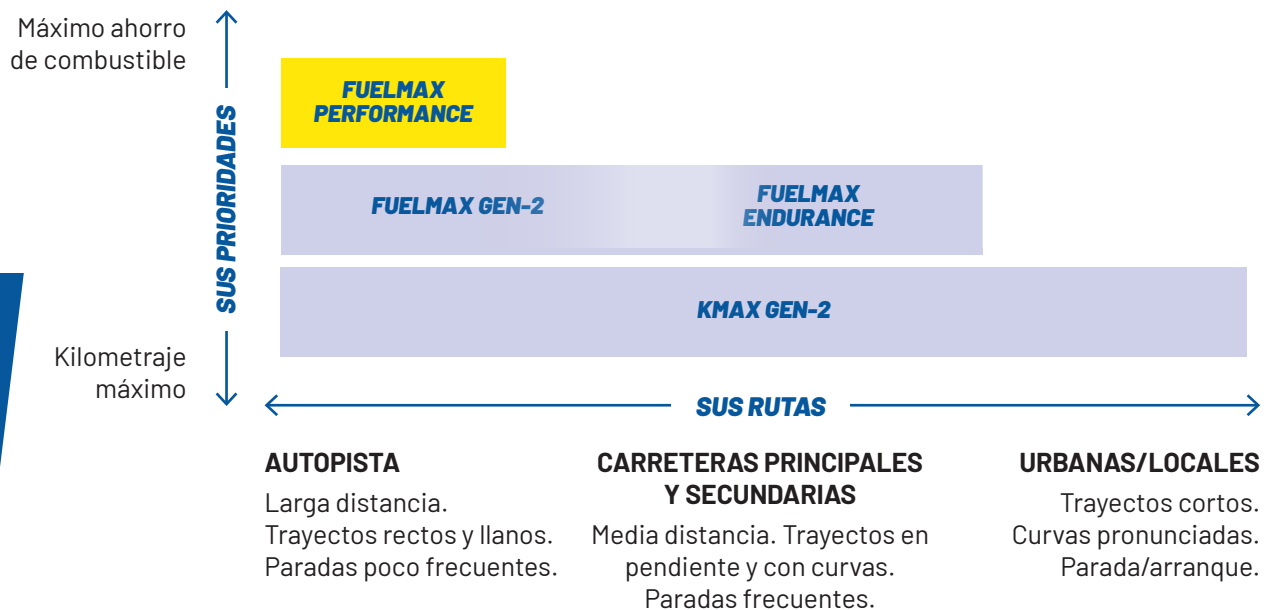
Máximo ahorro de combustible

SUS PRIORIDADES

Kilometraje máximo

FUELMAX PERFORMANCE

FUELMAX GEN-2

FUELMAX ENDURANCE

KMAX GEN-2

SUS RUTAS

AUTOPISTA
Larga distancia.
Trayectos rectos y llanos.
Paradas poco frecuentes.

CARRETERAS PRINCIPALES Y SECUNDARIAS
Media distancia. Trayectos en pendiente y con curvas.
Paradas frecuentes.

URBANAS/LOCALES
Trayectos cortos.
Curvas pronunciadas.
Parada/arranque.